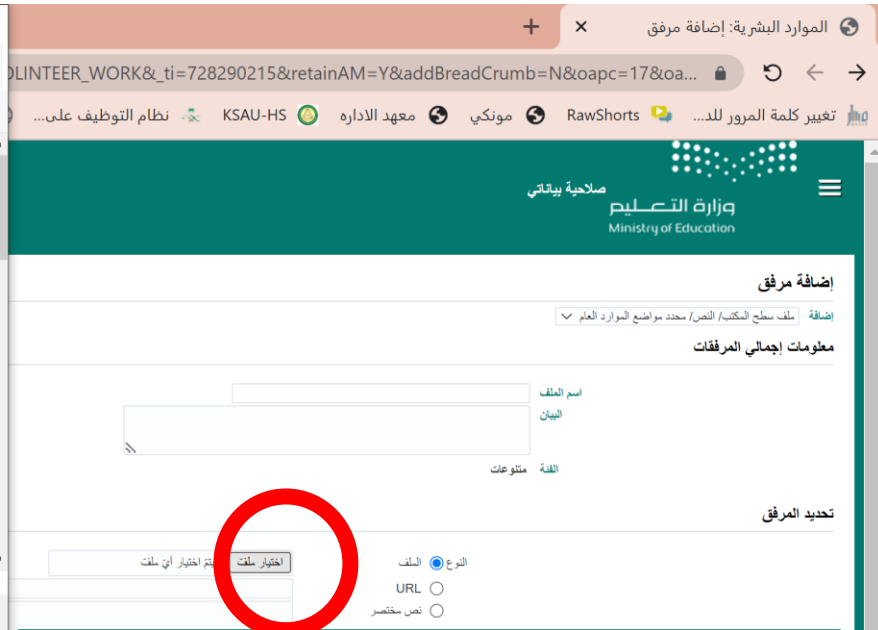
الموارد البشرية: إضافة مرفق ×
+
OLINTEER_WORK&_ti=728290215&retainAM=Y&addBreadCrumb=N&oapc=17&oa...
تغيير كلمة المرور للد... RawShorts مونكي معهد الاداره KSAU-HS نظام التوظيف على...

وزارة التعليم
Ministry of Education
صلاحية بياناتي

إضافة مرفق
إضافة ملف سطح المكتب/ النص/ محدد مواضع الموارد العام
معلومات إجمالي المرفقات
اسم الملف
البيان
الفئة متنوعات

تحديد المرفق
النوع الملف
URL
نص مختصر
اختيار ملف لم يتم اختيار أي ملف